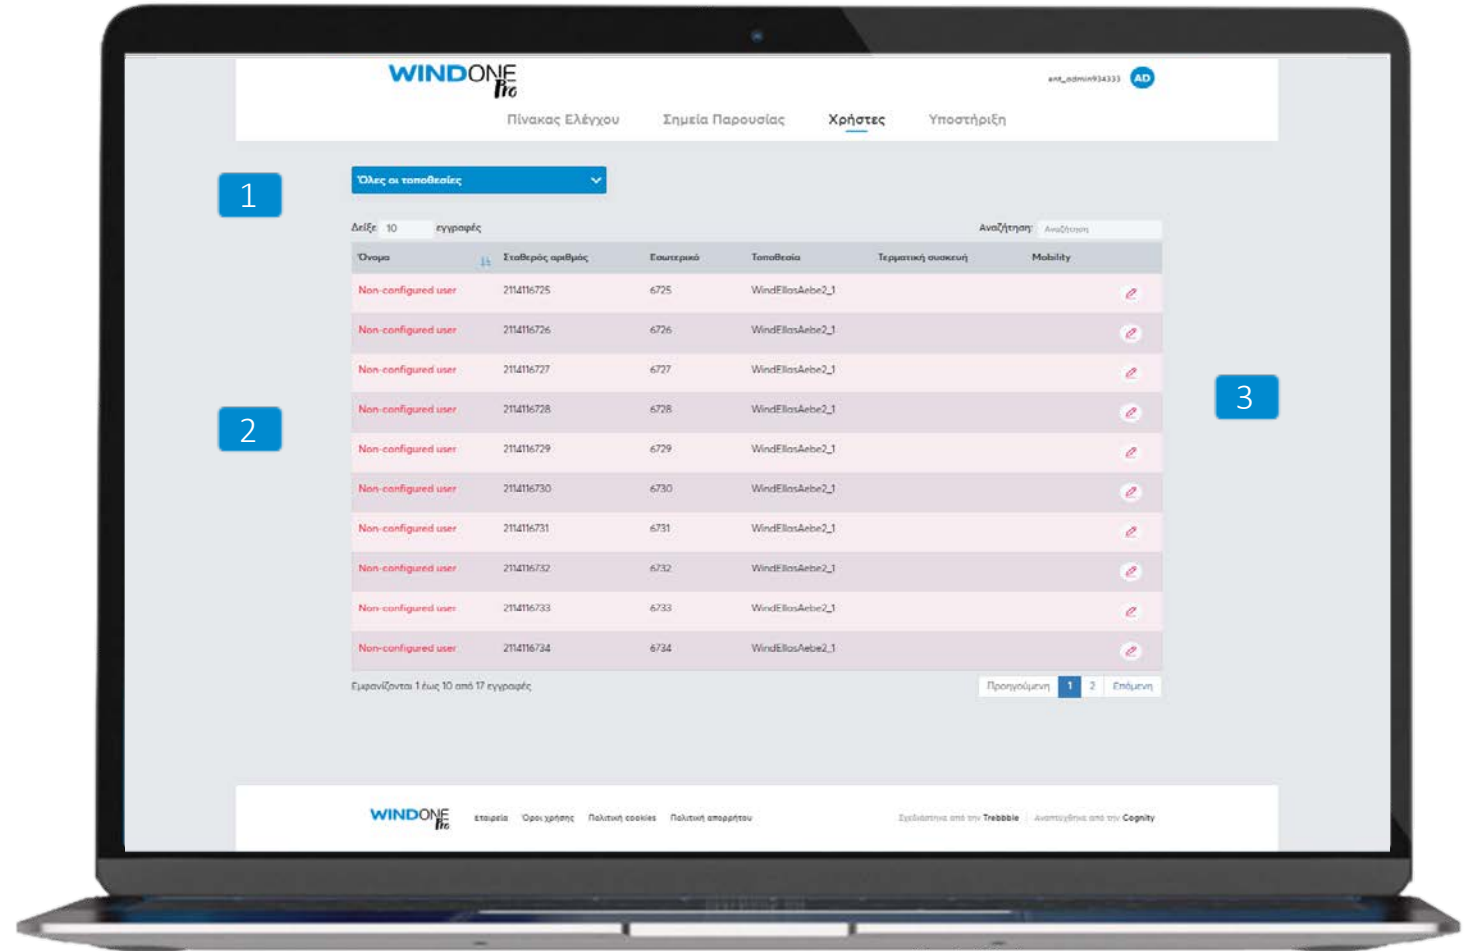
WINDONE Pro

ant_admin934333 AD

Πίνακας Ελέγχου Σημεία Παρουσίας Χρήστες Υποστήριξη

1

Όλες οι τοποθεσίες

Δείξε 10 εγγραφές

Αναζήτηση: Αναζήτηση

| Όνομα | Σταθερός αριθμός | Εσωτερικό | Τοποθεσία | Τερματική συσκευή | Mobility |
|---|---|---|---|---|---|
| Non-configured user | 2114116725 | 6725 | WindEllasAebe2_1 | | |
| Non-configured user | 2114116726 | 6726 | WindEllasAebe2_1 | | |
| Non-configured user | 2114116727 | 6727 | WindEllasAebe2_1 | | |
| Non-configured user | 2114116728 | 6728 | WindEllasAebe2_1 | | |
| Non-configured user | 2114116729 | 6729 | WindEllasAebe2_1 | | |
| Non-configured user | 2114116730 | 6730 | WindEllasAebe2_1 | | |
| Non-configured user | 2114116731 | 6731 | WindEllasAebe2_1 | | |
| Non-configured user | 2114116732 | 6732 | WindEllasAebe2_1 | | |
| Non-configured user | 2114116733 | 6733 | WindEllasAebe2_1 | | |
| Non-configured user | 2114116734 | 6734 | WindEllasAebe2_1 | | |

2

3

Εμφανίζονται 1 έως 10 από 17 εγγραφές

Προηγούμενη 1 2 Επόμενη

WINDONE Pro Εταιρεία Όροι χρήσης Πολιτική cookies Πολιτική απορρήτου

Σχεδιάστηκε από την Trebbble | Αναπτύχθηκε από την Cognity